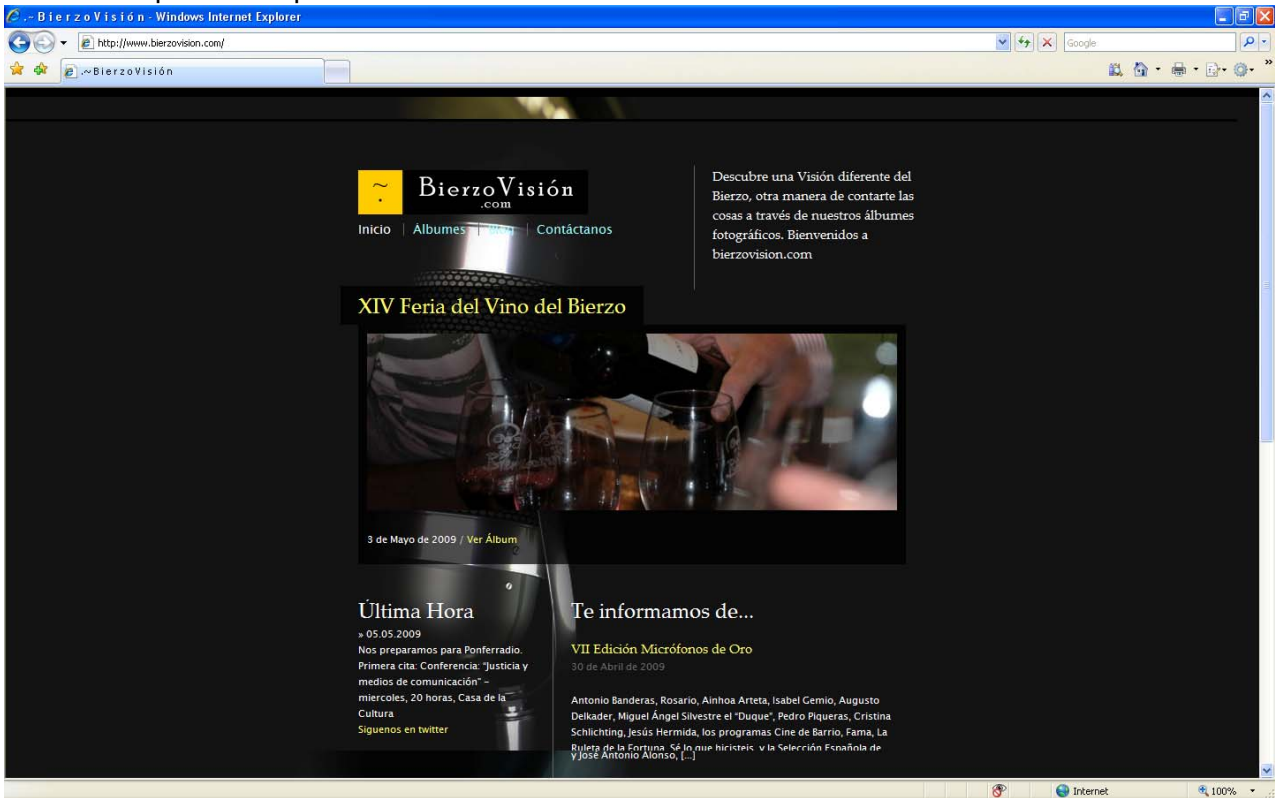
.~ B i e r z o V i s i ó n - Windows Internet Explorer

http://www.bierzovision.com/

Google

.~BierzoVisión

BierzoVisión
.com

Inicio | Álbumes | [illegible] | Contáctanos

Descubre una Visión diferente del Bierzo, otra manera de contarte las cosas a través de nuestros álbumes fotográficos. Bienvenidos a bierzovision.com

XIV Feria del Vino del Bierzo

3 de Mayo de 2009 / Ver Álbum

Última Hora

» 05.05.2009
Nos preparamos para Ponferradio. Primera cita: Conferencia: "Justicia y medios de comunicación" – miercoles, 20 horas, Casa de la Cultura
Siguenos en twitter

Te informamos de...

VII Edición Micrófonos de Oro
30 de Abril de 2009

Antonio Banderas, Rosario, Ainhoa Arteta, Isabel Gemio, Augusto Delkader, Miguel Ángel Silvestre el "Duque", Pedro Piqueras, Cristina Schlichting, Jesús Hermida, los programas Cine de Barrio, Fama, La Ruleta de la Fortuna, Sé lo que hicisteis, y la Selección Española de y José Antonio Alonso, [...]

Internet

100%